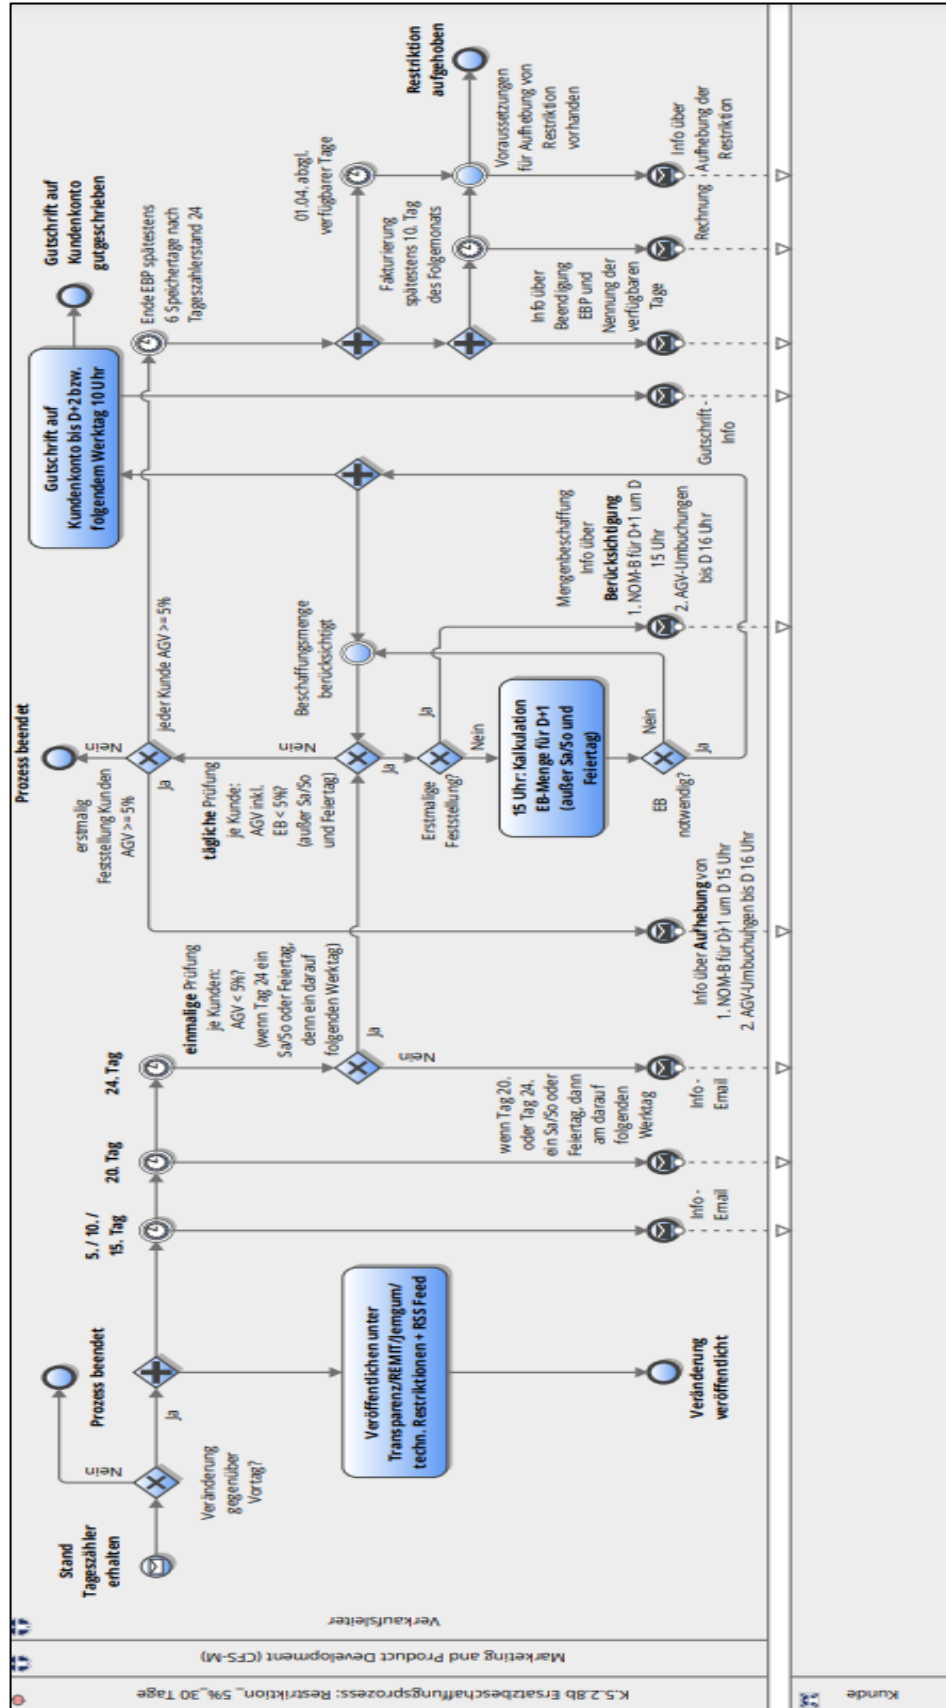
K.5.2.8b Ersatzbeschaffungsprozess: Restriktion_5%_30 Tage

Marketing and Product Development (CFS-M)

Verkaufsleiter

Kunde

Stand Tageszähler erhalten

Veränderung gegenüber Vortag?

Nein

Prozess beendet

Ja

Veröffentlichen unter Transparenz/REMIT/Jemgum/ techn. Restriktionen + RSS Feed

Veränderung veröffentlicht

5./10./ 15. Tag

Info - Email

20. Tag

wenn Tag 20. oder Tag 24. ein Sa/So oder Feiertag, dann am darauf folgenden Werktag

24. Tag

Info - Email

einmalige Prüfung je Kunden: AGV < 5%? (wenn Tag 24 ein Sa/So oder Feiertag, dann ein darauf folgenden Werktag)

Nein

Ja

Info über Aufhebung von 1. NOM-B für D+1 um D 15 Uhr 2. AGV-Umbuchungen bis D 16 Uhr

Prozess beendet

erstmalig Feststellung Kunden AGV >= 5%

Nein

Ja

tägliche Prüfung je Kunde: AGV inkl. EB < 5%? (außer Sa/So und Feiertag)

Nein

Ja

Erstmalige Feststellung?

Ja

Nein

15 Uhr: Kalkulation EB-Menge für D+1 (außer Sa/So und Feiertag)

EB notwendig?

Nein

Ja

jeder Kunde AGV >= 5%

Beschaffungsmenge berücksichtigt

Mengenbeschaffung Info über Berücksichtigung 1. NOM-B für D+1 um D 15 Uhr 2. AGV-Umbuchungen bis D 16 Uhr

Gutschrift auf Kundenkonto bis D+2 bzw. folgendem Werktag 10 Uhr

Gutschrift - Info

Gutschrift auf Kundenkonto gutgeschrieben

Ende EBP spätestens 6 Speichertage nach Tageszählerstand 24

Info über Beendigung EBP und Nennung der verfügbaren Tage

Fakturierung spätestens 10. Tag des Folgemonats

Rechnung

01.04. abzgl. verfügbarer Tage

Voraussetzungen für Aufhebung von Restriktion vorhanden

Info über Aufhebung der Restriktion

Restriktion aufgehoben